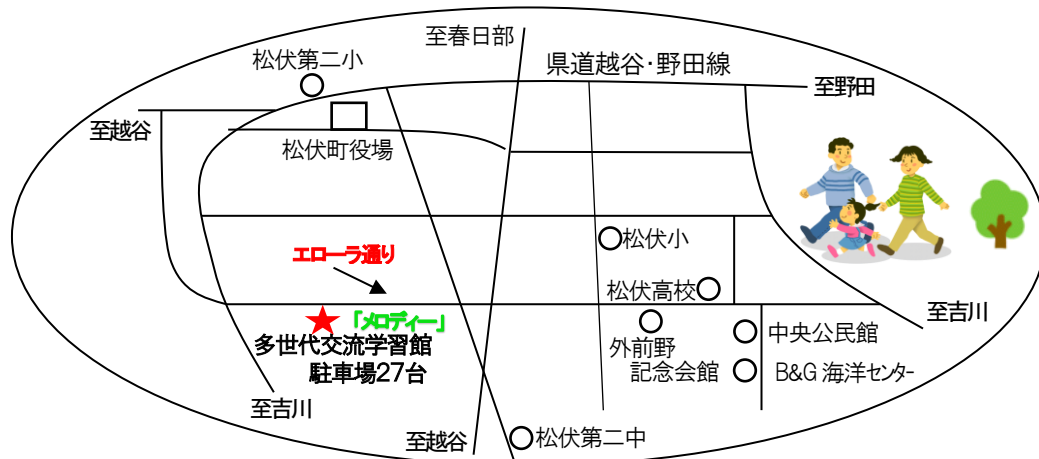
至春日部
松伏第二小
県道越谷・野田線
至野田
至越谷
松伏町役場
エローラ通り
松伏小
松伏高校
「メロディー」
多世代交流学習館
駐車場27台
外前野
記念会館
中央公民館
B&G 海洋センター
至吉川
至吉川
至越谷
松伏第二中